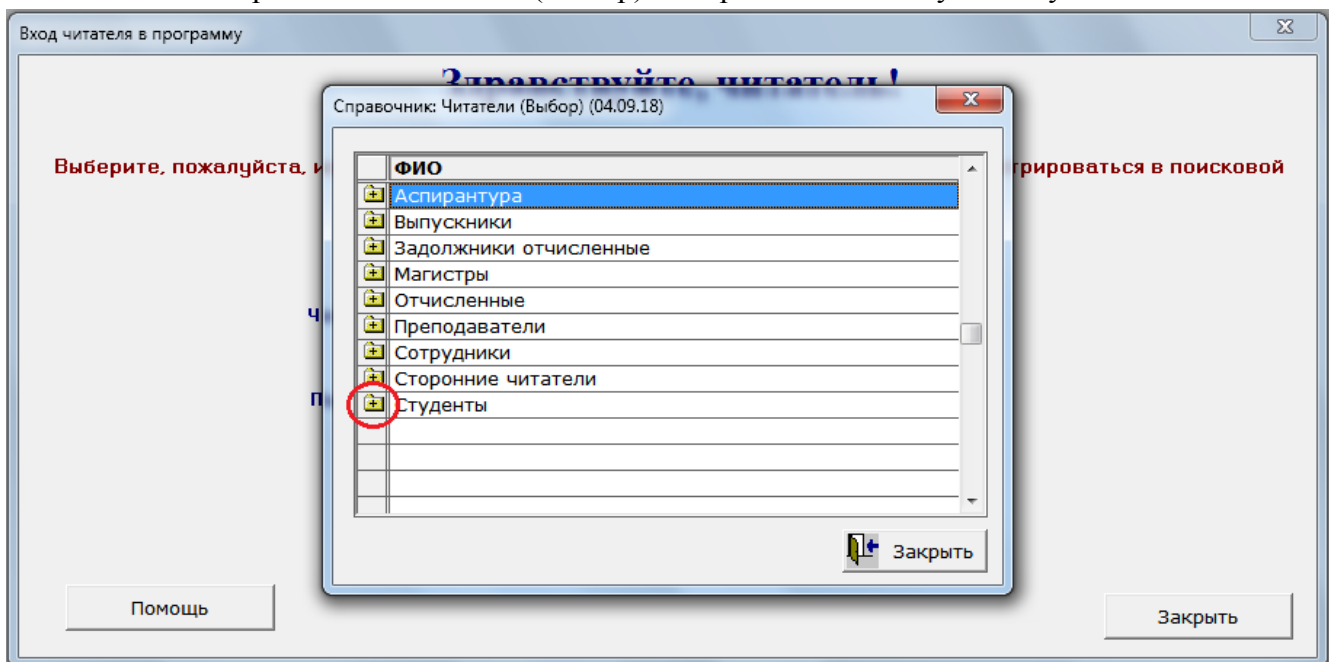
Вход читателя в программу

Здравствуйте, читатель!

Выберите, пожалуйста, и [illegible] трироваться в поисковой

Ч

П

Справочник: Читатели (Выбор) (04.09.18)

| | ФИО |
|---|---|
| | Аспирантура |
| | Выпускники |
| | Задолжники отчисленные |
| | Магистры |
| | Отчисленные |
| | Преподаватели |
| | Сотрудники |
| | Сторонние читатели |
| | Студенты |

Закрыть

Помощь

Закрыть